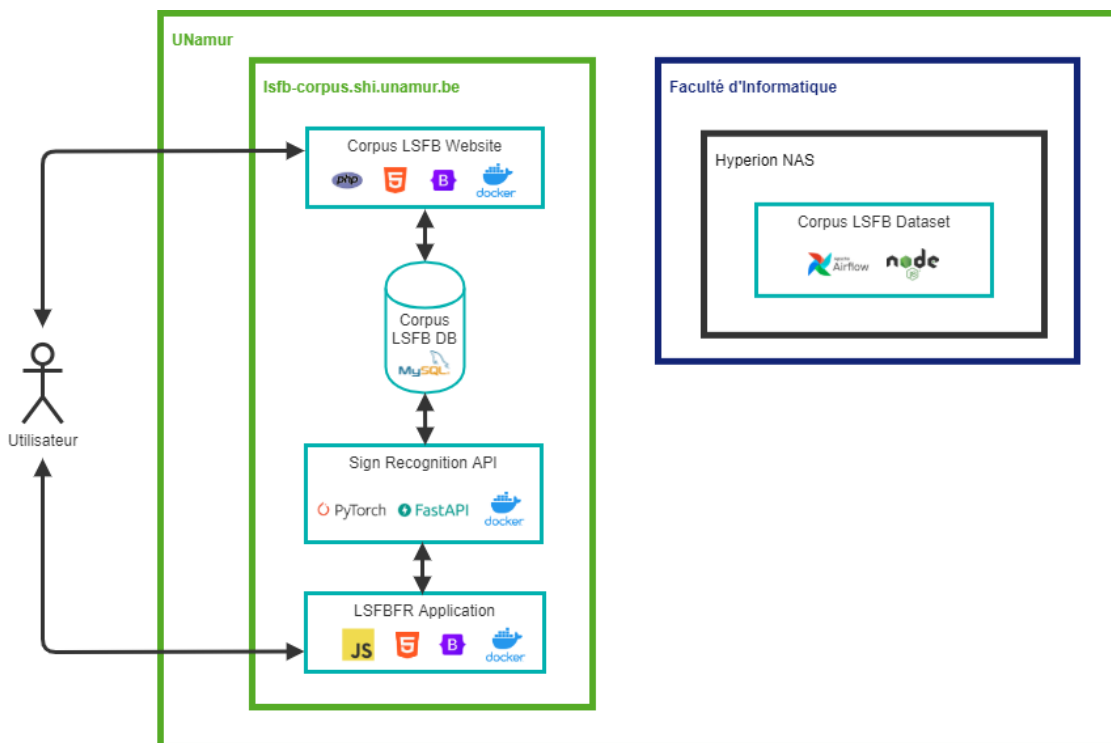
UNamur

lsfb-corpus.shi.unamur.be

Corpus LSFB Website

php 5 B docker

Corpus LSFB DB

MySQL

Sign Recognition API

PyTorch FastAPI docker

LSFBFR Application

JS 5 B docker

Utilisateur

Faculté d'Informatique

Hyperion NAS

Corpus LSFB Dataset

Airflow node